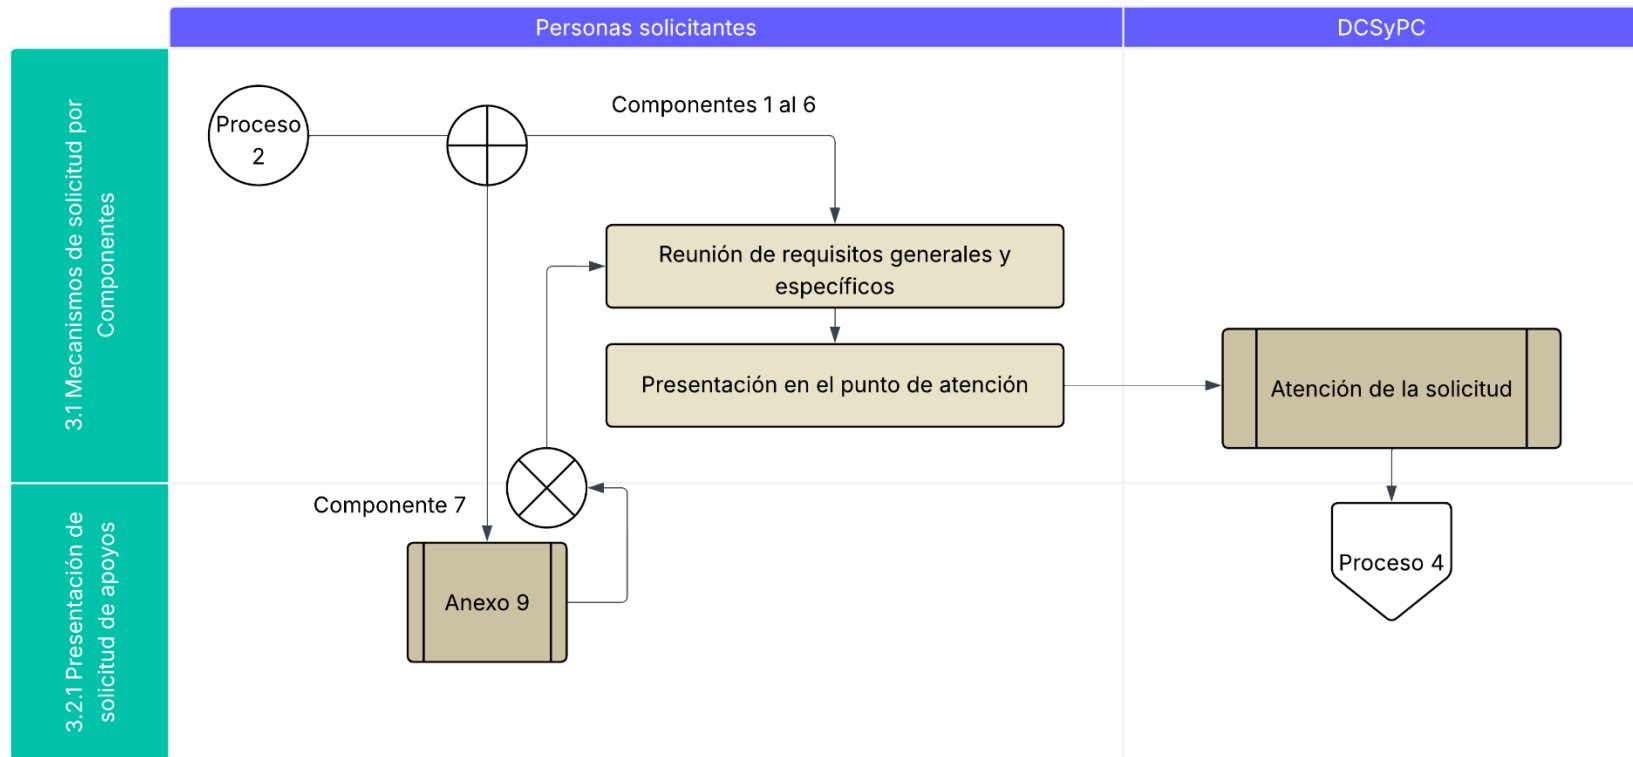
Personas solicitantes

DCSyPC

3.1 Mecanismos de solicitud por Componentes

3.2.1 Presentación de solicitud de apoyos

Proceso 2

Componentes 1 al 6

Reunión de requisitos generales y específicos

Presentación en el punto de atención

Atención de la solicitud

Componente 7

Anexo 9

Proceso 4